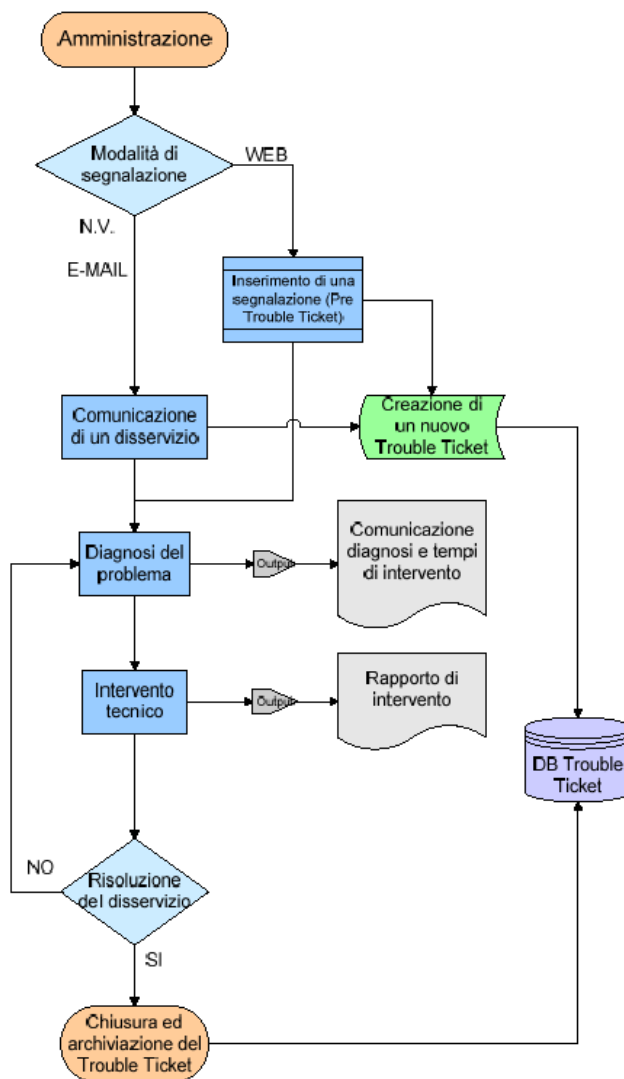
Amministrazione

Modalità di segnalazione

WEB

N.V.

E-MAIL

Inserimento di una segnalazione (Pre Trouble Ticket)

Comunicazione di un disservizio

Creazione di un nuovo Trouble Ticket

Diagnosi del problema

Output

Comunicazione diagnosi e tempi di intervento

Intervento tecnico

Output

Rapporto di intervento

DB Trouble Ticket

NO

Risoluzione del disservizio

SI

Chiusura ed archiviazione del Trouble Ticket